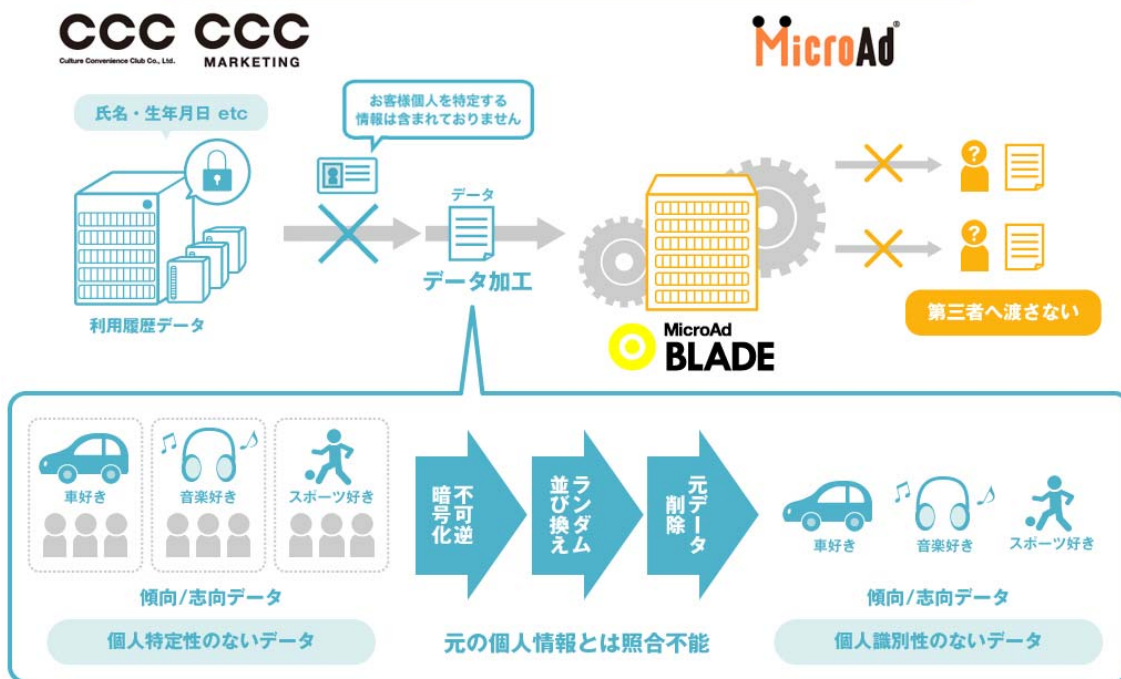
CCC
Culture Convenience Club Co., Ltd.

CCC
MARKETING

MicroAd

氏名・生年月日 etc

お客様個人を特定する情報は含まれておりません

データ

データ加工

利用履歴データ

MicroAd
BLADE

第三者へ渡さない

車好き

音楽好き

スポーツ好き

傾向/志向データ

個人特定性のないデータ

不可逆暗号化

ランダム並び換え

元データ削除

元の個人情報とは照合不能

車好き

音楽好き

スポーツ好き

傾向/志向データ

個人識別性のないデータ